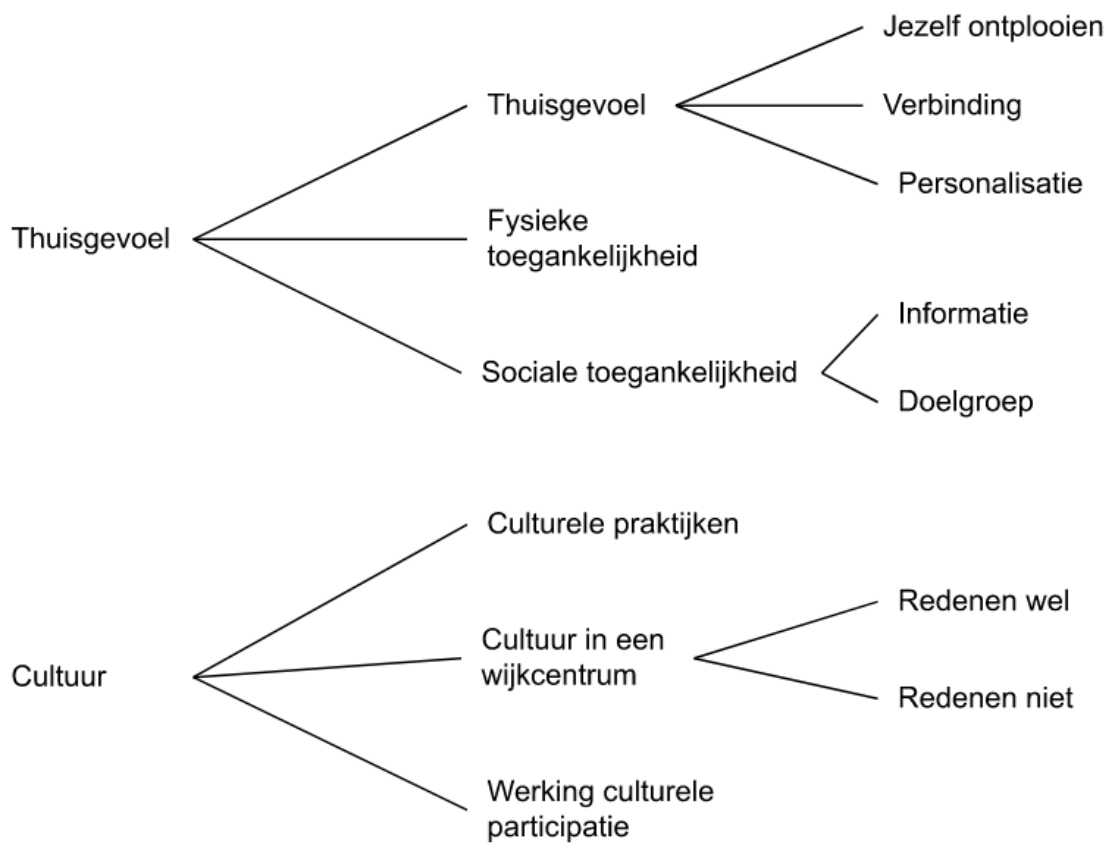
Thuisgevoel

Thuisgevoel

Jezelf ontplooien

Verbinding

Personalisatie

Fysieke toegankelijkheid

Sociale toegankelijkheid

Informatie

Doelgroep

Cultuur

Culturele praktijken

Cultuur in een wijkcentrum

Redenen wel

Redenen niet

Werking culturele participatie